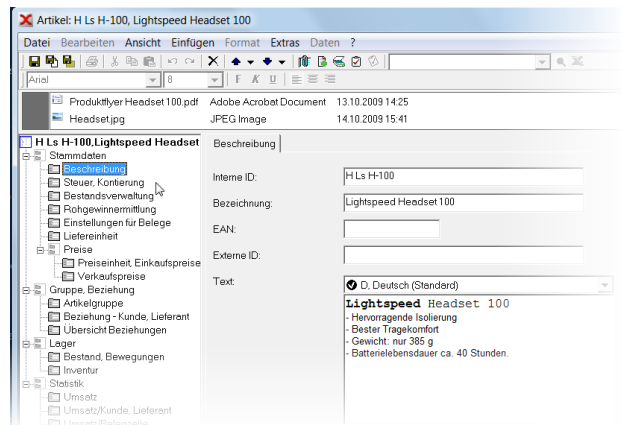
Artikel: H Ls H-100, Lightspeed Headset 100

Datei Bearbeiten Ansicht Einfügen Format Extras Daten ?

Arial 8

Produktflyer Headset 100.pdf Adobe Acrobat Document 13.10.2009 14:25
Headset.jpg JPEG Image 14.10.2009 15:41

H Ls H-100,Lightspeed Headset
Stammdaten
Beschreibung
Steuer, Kontierung
Bestandsverwaltung
Rohgewinnermittlung
Einstellungen für Belege
Liefereinheit
Preise
Preiseinheit, Einkaufspreise
Verkaufspreise
Gruppe, Beziehung
Artikelgruppe
Beziehung - Kunde, Lieferant
Übersicht Beziehungen
Lager
Bestand, Bewegungen
Inventur
Statistik
Umsatz
Umsatz/Kunde, Lieferant
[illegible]

Beschreibung

Interne ID: H Ls H-100
Bezeichnung: Lightspeed Headset 100
EAN:
Externe ID:
Text: D, Deutsch (Standard)

Lightspeed Headset 100
- Hervorragende Isolierung
- Bester Tragekomfort
- Gewicht: nur 385 g
- Batterielebensdauer ca. 40 Stunden.